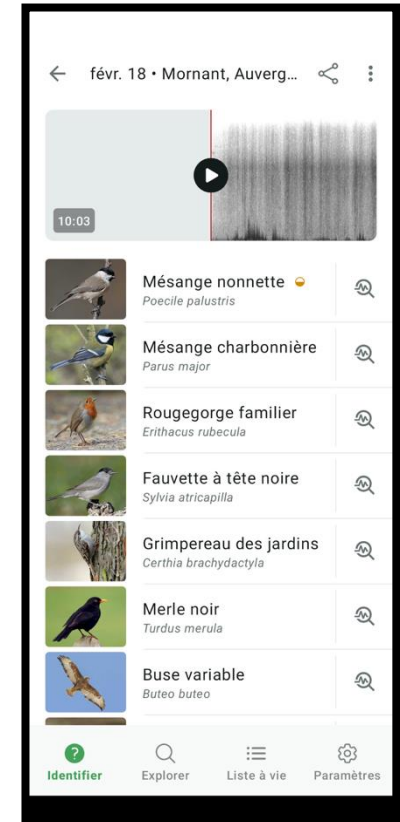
févr. 18 • Mornant, Auverg...

10:03

Mésange nonnette
Poecile palustris

Mésange charbonnière
Parus major

Rougegorge familier
Erithacus rubecula

Fauvette à tête noire
Sylvia atricapilla

Grimpereau des jardins
Certhia brachydactyla

Merle noir
Turdus merula

Buse variable
Buteo buteo

Identifier Explorer Liste à vie Paramètres